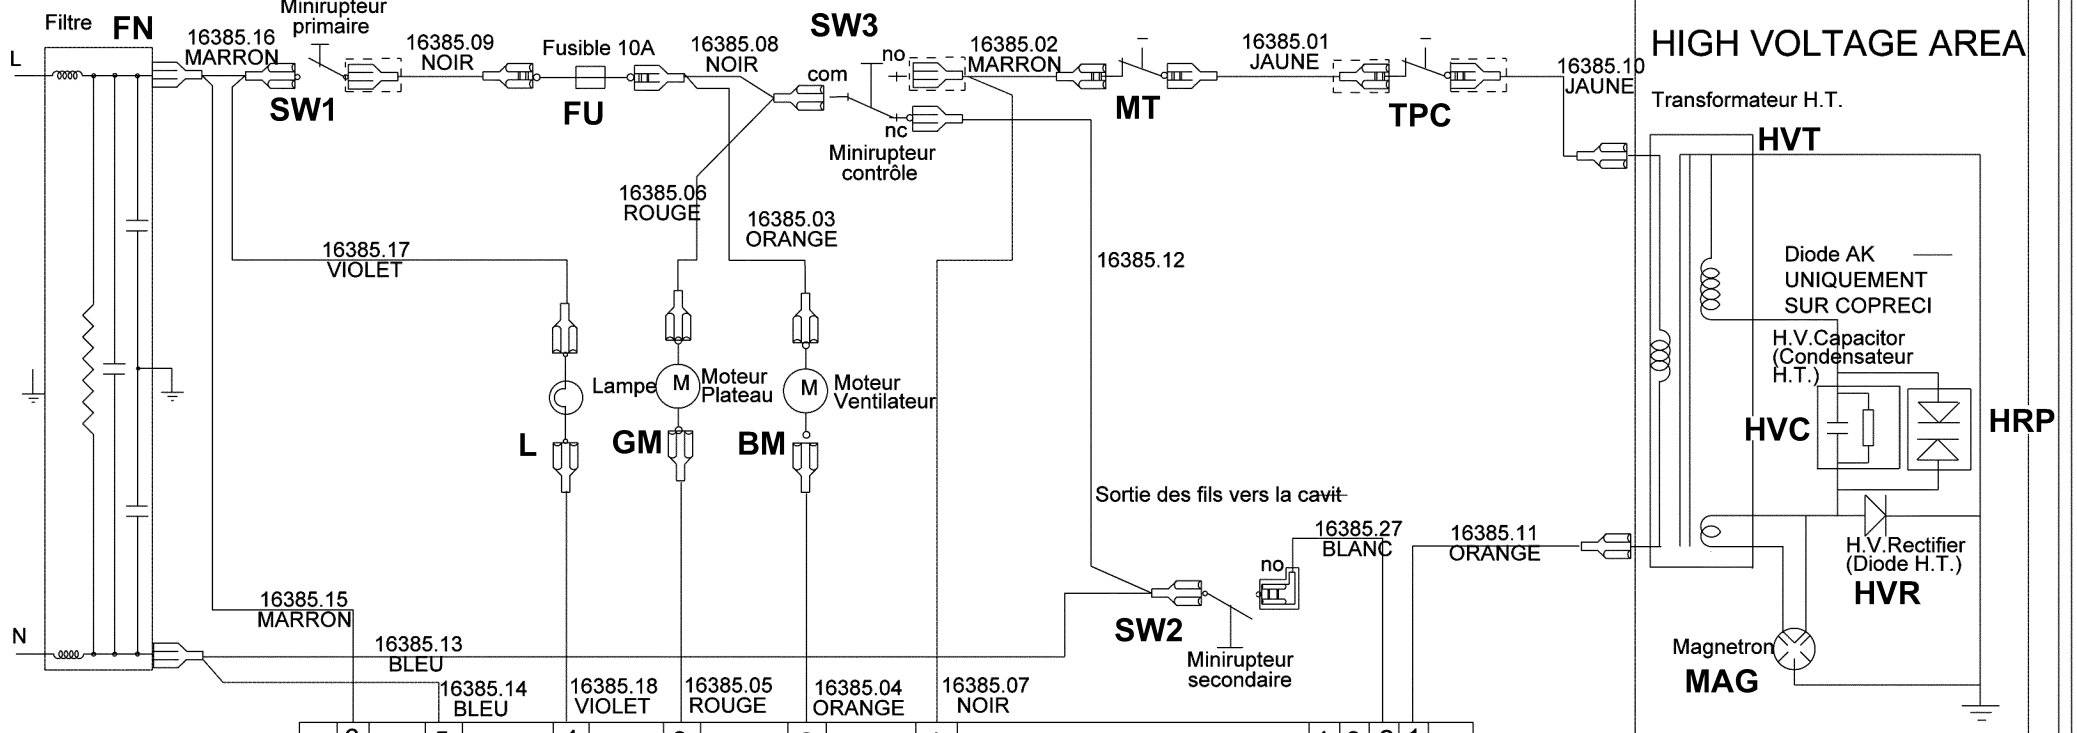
Filtre FN
L
N
16385.16 MARRON
Minirupteur primaire
SW1
16385.09 NOIR
Fusible 10A
FU
16385.08 NOIR
SW3
com
no
nc
Minirupteur contrôle
16385.02 MARRON
MT
16385.01 JAUNE
TPC
16385.10 JAUNE
HIGH VOLTAGE AREA
Transformateur H.T.
HVT
16385.06 ROUGE
16385.03 ORANGE
16385.17 VIOLET
16385.12
Diode AK UNIQUEMENT SUR COPRECI
H.V.Capacitor (Condensateur H.T.)
HVC
HRP
Lampe
L
M Moteur Plateau
GM
M Moteur Ventilateur
BM
Sortie des fils vers la cavit
16385.27 BLANC
16385.11 ORANGE
no
H.V.Rectifier (Diode H.T.)
HVR
16385.15 MARRON
16385.13 BLEU
SW2
Minirupteur secondaire
Magnetron
MAG
16385.14 BLEU
16385.18 VIOLET
16385.05 ROUGE
16385.04 ORANGE
16385.07 NOIR